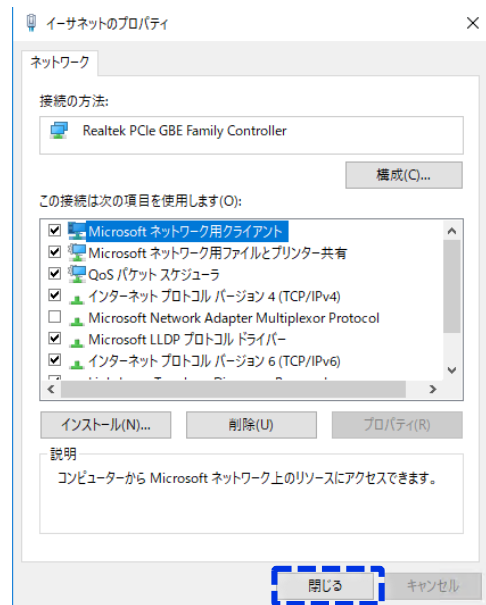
イーサネットのプロパティ
×

ネットワーク

接続の方法:

Realtek PCIe GBE Family Controller

構成(C)...

この接続は次の項目を使用します(O):

Microsoft ネットワーク用クライアント
Microsoft ネットワーク用ファイルとプリンター共有
QoS パケット スケジューラ
インターネット プロトコル バージョン 4 (TCP/IPv4)
Microsoft Network Adapter Multiplexor Protocol
Microsoft LLDP プロトコル ドライバー
インターネット プロトコル バージョン 6 (TCP/IPv6)
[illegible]

インストール(N)...
削除(U)
プロパティ(R)

説明
コンピューターから Microsoft ネットワーク上のリソースにアクセスできます。

閉じる
キャンセル